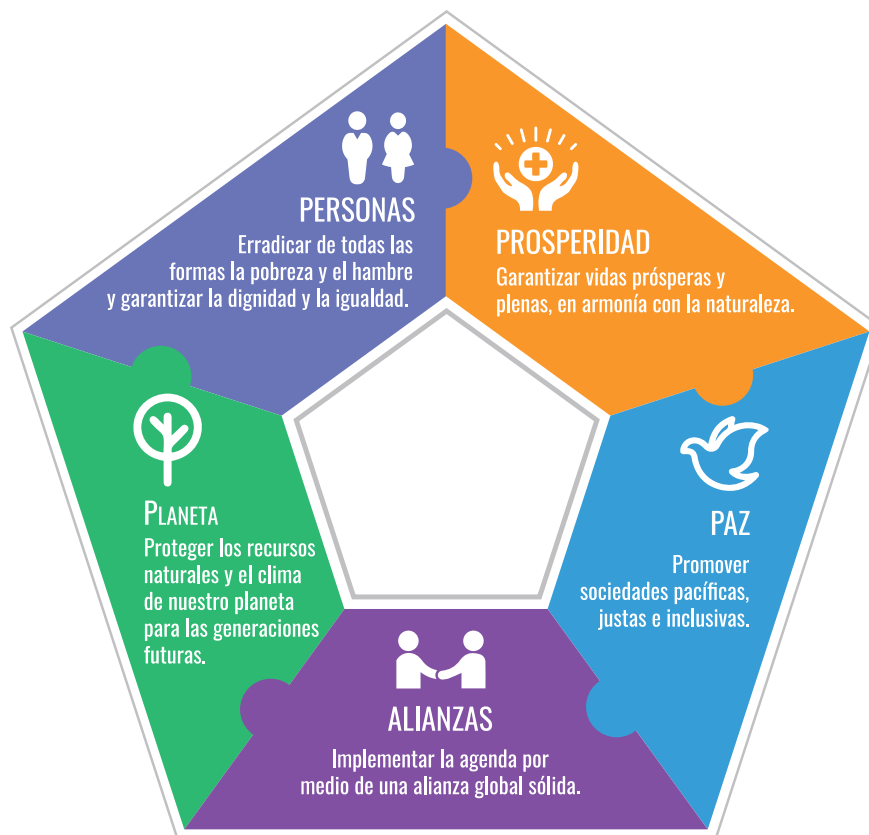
PERSONAS
Erradicar de todas las formas la pobreza y el hambre y garantizar la dignidad y la igualdad.

PROSPERIDAD
Garantizar vidas prósperas y plenas, en armonía con la naturaleza.

PLANETA
Proteger los recursos naturales y el clima de nuestro planeta para las generaciones futuras.

PAZ
Promover sociedades pacíficas, justas e inclusivas.

ALIANZAS
Implementar la agenda por medio de una alianza global sólida.